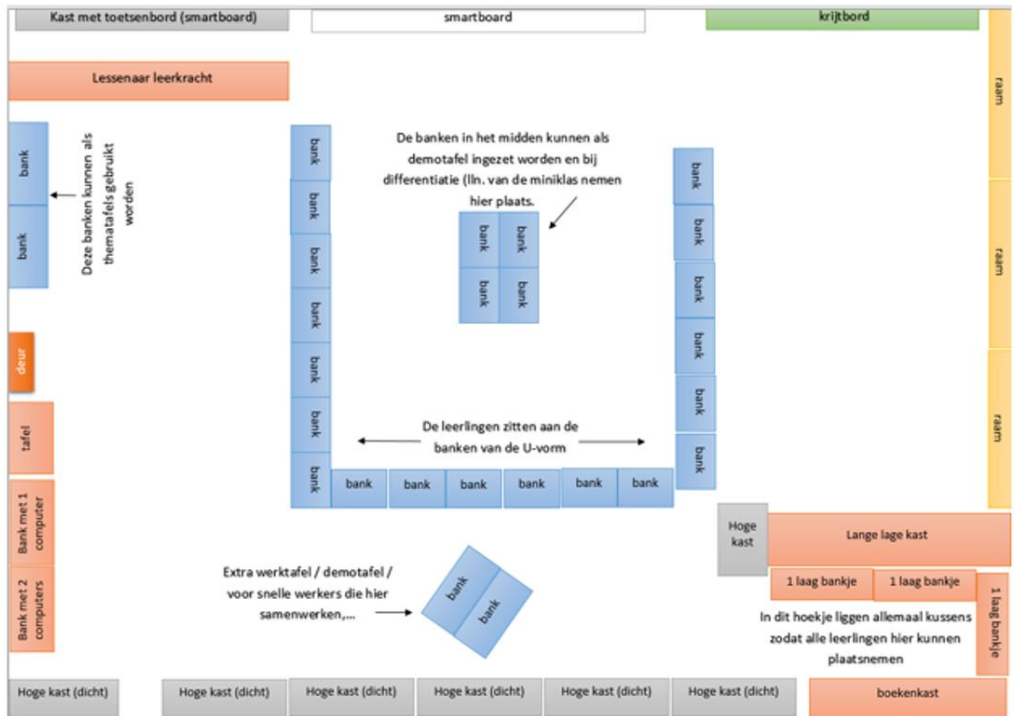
Kast met toetsenbord (smartboard)

smartboard

krijtbord

Lessenaar leerkracht

raam

raam

raam

bank

bank

Deze banken kunnen als thematafels gebruikt worden

De banken in het midden kunnen als demotafel ingezet worden en bij differentiatie (lln. van de miniklas nemen hier plaats.

bank
bank
bank
bank

bank
bank
bank
bank
bank
bank
bank

bank
bank
bank
bank
bank
bank

deur

tafel

Bank met 1 computer

Bank met 2 computers

De leerlingen zitten aan de banken van de U-vorm

bank
bank
bank
bank
bank
bank

Hoge kast

Lange lage kast

1 laag bankje

1 laag bankje

1 laag bankje

Extra werktafel / demotafel / voor snelle werkers die hier samenwerken,...

bank
bank

In dit hoekje liggen allemaal kussens zodat alle leerlingen hier kunnen plaatsnemen

Hoge kast (dicht)

Hoge kast (dicht)

Hoge kast (dicht)

Hoge kast (dicht)

Hoge kast (dicht)

Hoge kast (dicht)

boekenkast